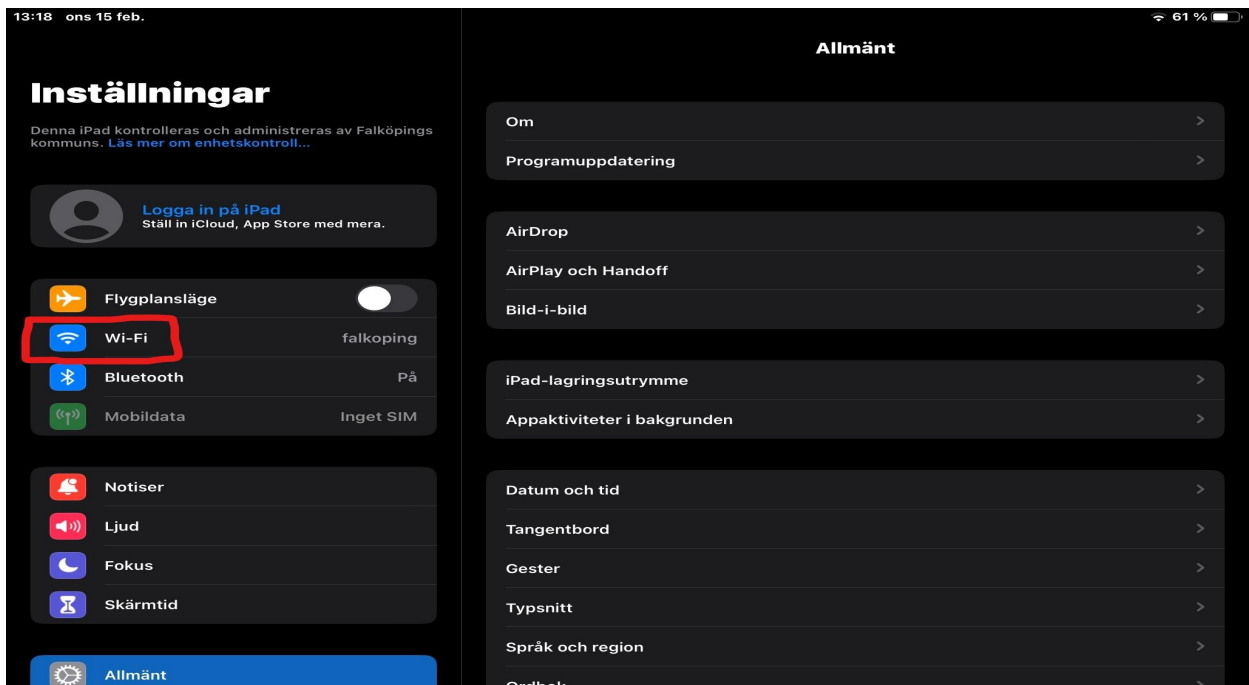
13:18 ons 15 feb.

61 %

Inställningar

Denna iPad kontrolleras och administreras av Falköpings kommuns. Läs mer om enhetskontroll...

Logga in på iPad
Ställ in iCloud, App Store med mera.

Flygplansläge

Wi-Fi falkoping

Bluetooth På

Mobildata Inget SIM

Notiser

Ljud

Fokus

Skärmtid

Allmänt

Allmänt

Om

Programuppdatering

AirDrop

AirPlay och Handoff

Bild-i-bild

iPad-lagringsutrymme

Appaktiviteter i bakgrunden

Datum och tid

Tangentbord

Gester

Typsnitt

Språk och region

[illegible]